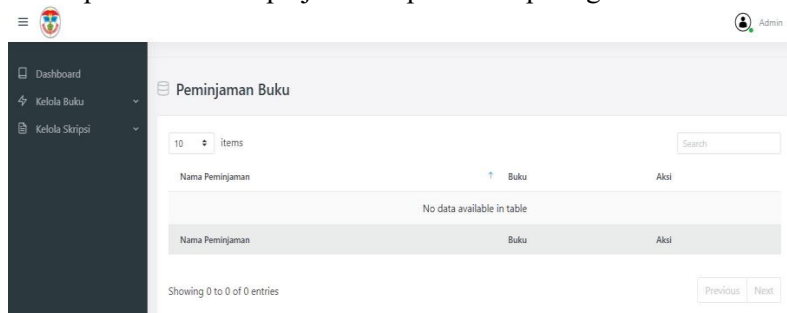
Admin

Dashboard
Kelola Buku
Kelola Skripsi

Peminjaman Buku

10 items

Search

| Nama Peminjaman | Buku | Aksi |
|---|---|---|
| No data available in table | | |
| Nama Peminjaman | Buku | Aksi |

Showing 0 to 0 of 0 entries

Previous Next